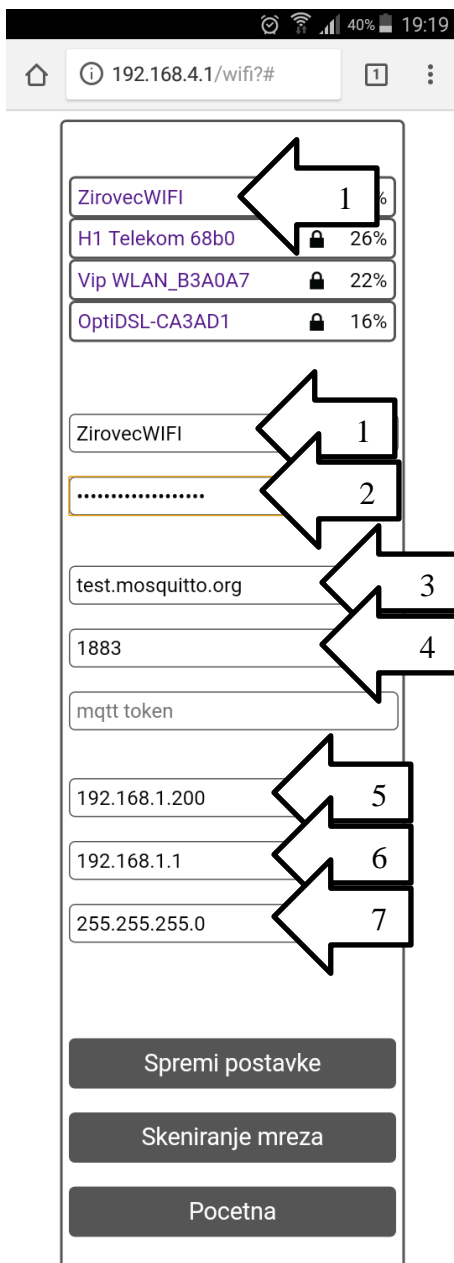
40% 19:19

192.168.4.1/wifi?#

1

ZirovecWIFI

1

%

H1 Telekom 68b0 26%

Vip WLAN_B3A0A7 22%

OptiDSL-CA3AD1 16%

ZirovecWIFI

1

••••••••••••••••••

2

test.mosquitto.org

3

1883

4

mqtt token

192.168.1.200

5

192.168.1.1

6

255.255.255.0

7

Spremi postavke

Skeniranje mreza

Pocetna